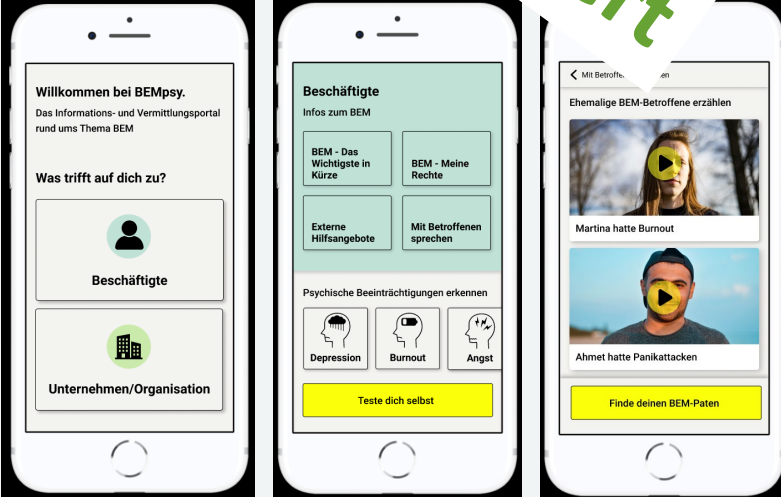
Willkommen bei BEMpsy.

Das Informations- und Vermittlungsportal rund ums Thema BEM

Was trifft auf dich zu?

Beschäftigte

Unternehmen/Organisation

Beschäftigte

Infos zum BEM

BEM - Das Wichtigste in Kürze

BEM - Meine Rechte

Externe Hilfsangebote

Mit Betroffenen sprechen

Psychische Beeinträchtigungen erkennen

Depression

Burnout

Angst

Teste dich selbst

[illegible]ft

Mit Betroffe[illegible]

Ehemalige BEM-Betroffene erzählen

Martina hatte Burnout

Ahmet hatte Panikattacken

Finde deinen BEM-Paten